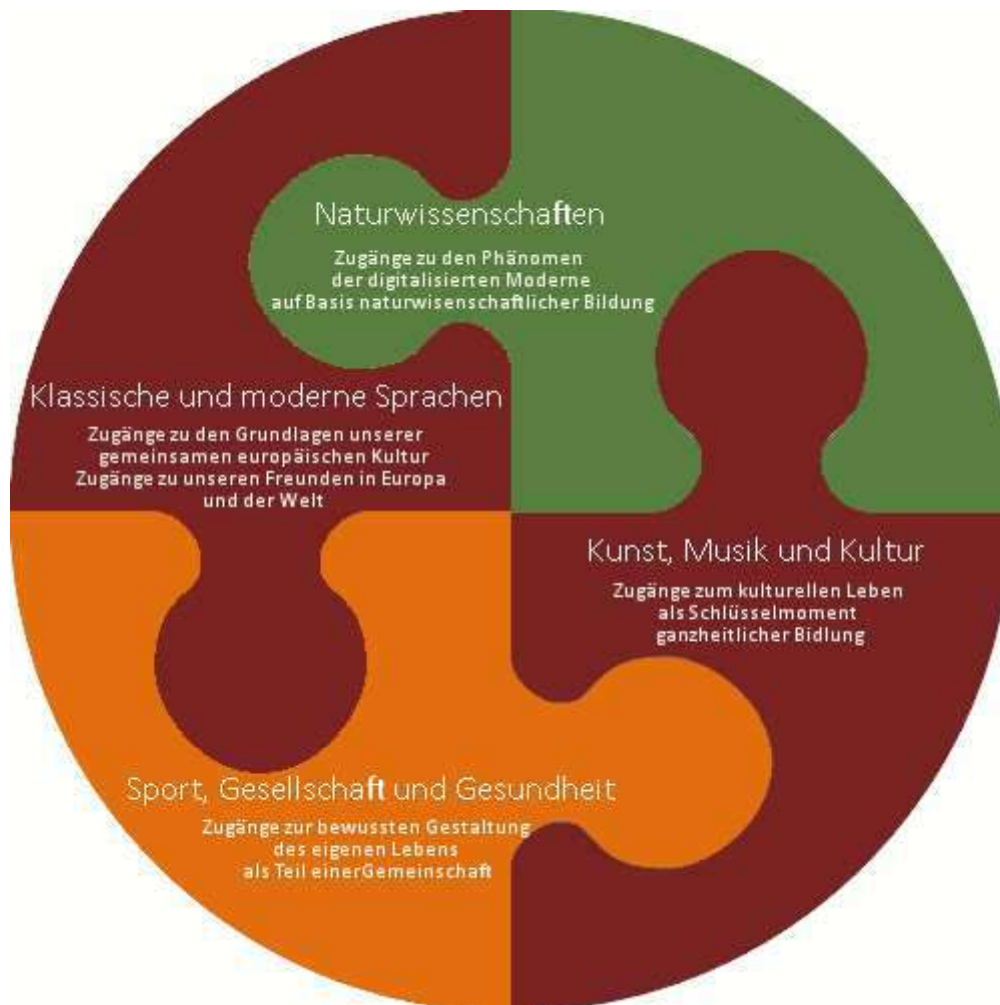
Naturwissenschaften

Zugänge zu den Phänomen der digitalisierten Moderne auf Basis naturwisenschaftlicher Bildung

Klassische und moderne Sprachen

Zugänge zu den Grundlagen unserer gemeinsamen europäischen Kultur
Zugänge zu unseren Freunden in Europa und der Welt

Kunst, Musik und Kultur

Zugänge zum kulturellen Leben als Schlüsselmoment ganzheitlicher Bidlung

Sport, Gesellschaft und Gesundheit

Zugänge zur bewussten Gestaltung des eigenen Lebens als Teil einerGemeinschaft